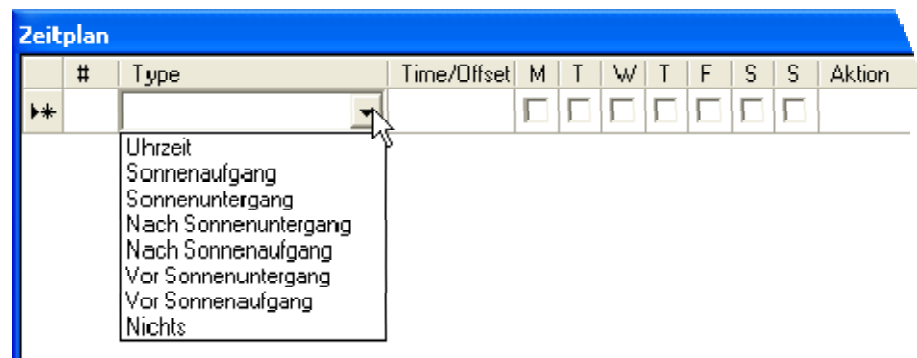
Zeitplan

| | # | Type | Time/Offset | M | T | W | T | F | S | S | Aktion |
|---|---|---|---|---|---|---|---|---|---|---|---|
| ▸* | | | | | | | | | | | |

Uhrzeit
Sonnenaufgang
Sonnenuntergang
Nach Sonnenuntergang
Nach Sonnenaufgang
Vor Sonnenuntergang
Vor Sonnenaufgang
Nichts